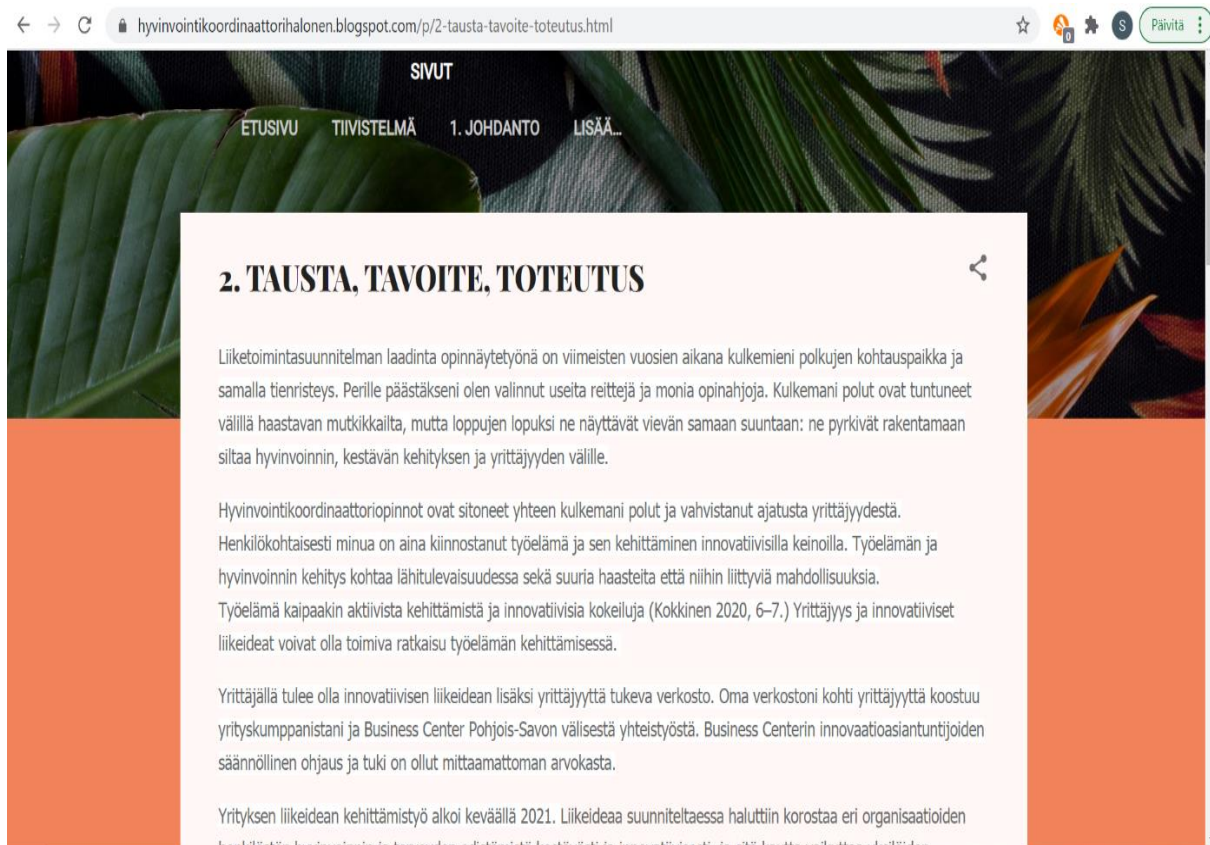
hyvinvointikoordinaattorihalonen.blogspot.com/p/2-tausta-tavoite-toteutus.html

S Päivitä

SIVUT

ETUSIVU TIIVISTELMÄ 1. JOHDANTO LISÄÄ...

2. TAUSTA, TAVOITE, TOTEUTUS

Liiketoimintasuunnitelman laadinta opinnäytetyönä on viimeisten vuosien aikana kulkemieni polkujen kohtauspaikka ja samalla tienristeys. Perille päästäkseni olen valinnut useita reittejä ja monia opinahjoja. Kulkemani polut ovat tuntuneet välillä haastavan mutkikkailta, mutta loppujen lopuksi ne näyttävät vievän samaan suuntaan: ne pyrkivät rakentamaan siltaa hyvinvoinnin, kestävän kehityksen ja yrittäjyyden välille.

Hyvinvointikoordinaattoriopinnot ovat sitoneet yhteen kulkemani polut ja vahvistanut ajatusta yrittäjyydestä. Henkilökohtaisesti minua on aina kiinnostanut työelämä ja sen kehittäminen innovatiivisilla keinoilla. Työelämän ja hyvinvoinnin kehitys kohtaa lähitulevaisuudessa sekä suuria haasteita että niihin liittyviä mahdollisuuksia. Työelämä kaipaakin aktiivista kehittämistä ja innovatiivisia kokeiluja (Kokkinen 2020, 6–7.) Yrittäjyys ja innovatiiviset liikeideat voivat olla toimiva ratkaisu työelämän kehittämisessä.

Yrittäjällä tulee olla innovatiivisen liikeidean lisäksi yrittäjyyttä tukeva verkosto. Oma verkostoni kohti yrittäjyyttä koostuu yrityskumppanistani ja Business Center Pohjois-Savon välisestä yhteistyöstä. Business Centerin innovaatioasiantuntijoiden säännöllinen ohjaus ja tuki on ollut mittaamattoman arvokasta.

Yrityksen liikeidean kehittämistyö alkoi keväällä 2021. Liikeideaa suunniteltaessa halusimme korostaa eri organisaatioiden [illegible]